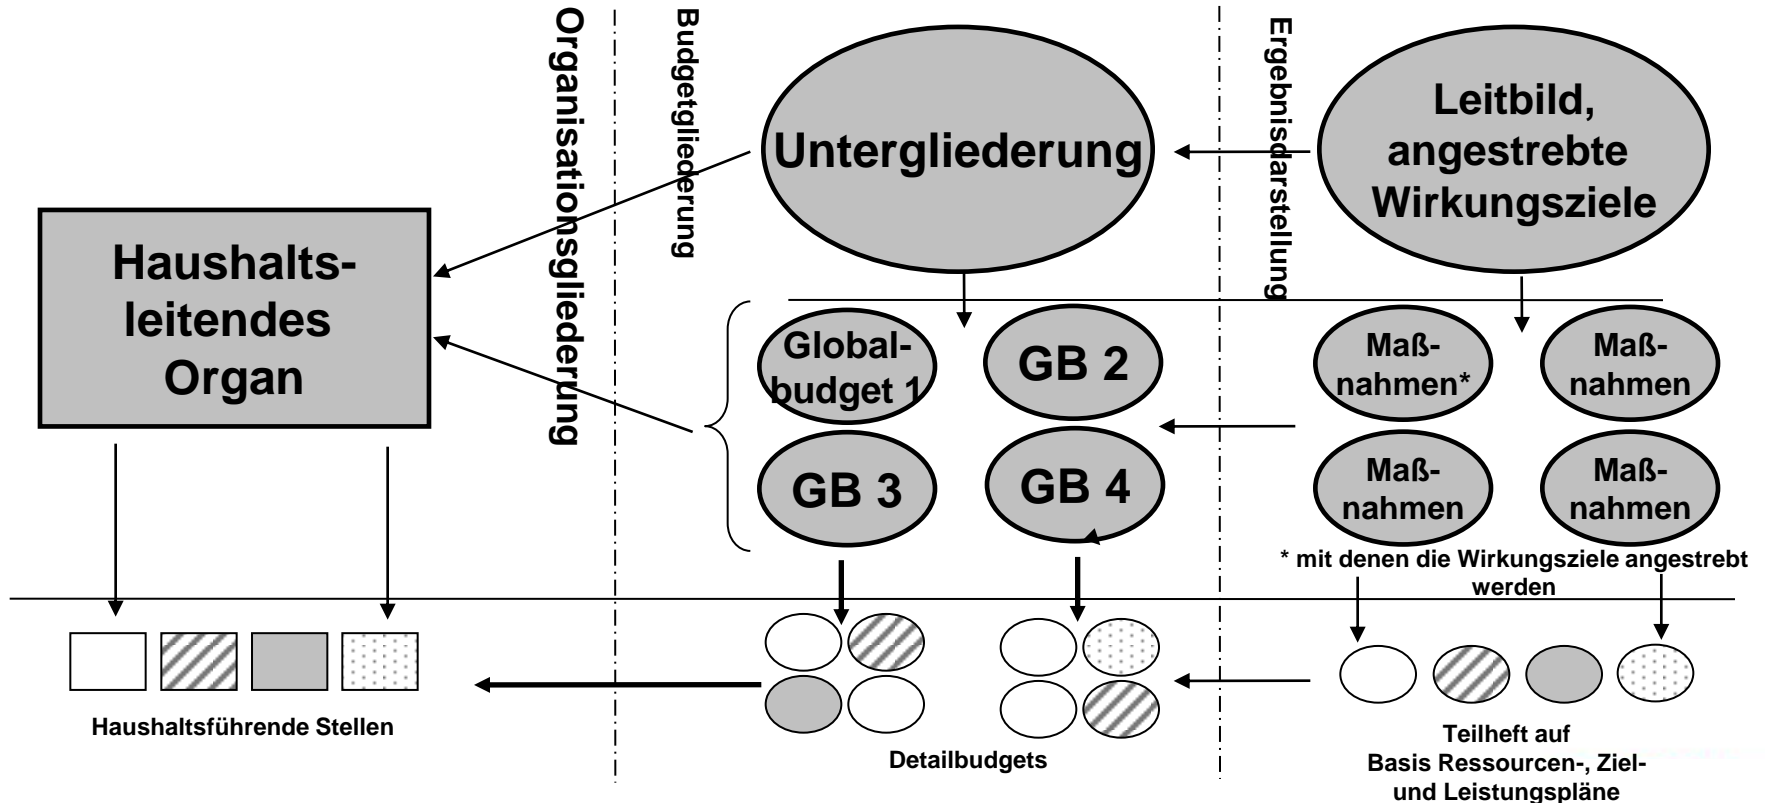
Organisationsgliederung

Budgetgliederung

Ergebnisdarstellung

Untergliederung

Leitbild, angestrebte Wirkungsziele

Haushalts-leitendes Organ

Global-budget 1

GB 2

GB 3

GB 4

Maß-nahmen*

Maß-nahmen

Maß-nahmen

Maß-nahmen

* mit denen die Wirkungsziele angestrebt werden

Haushaltsführende Stellen

Detailbudgets

Teilheft auf Basis Ressourcen-, Ziel- und Leistungspläne